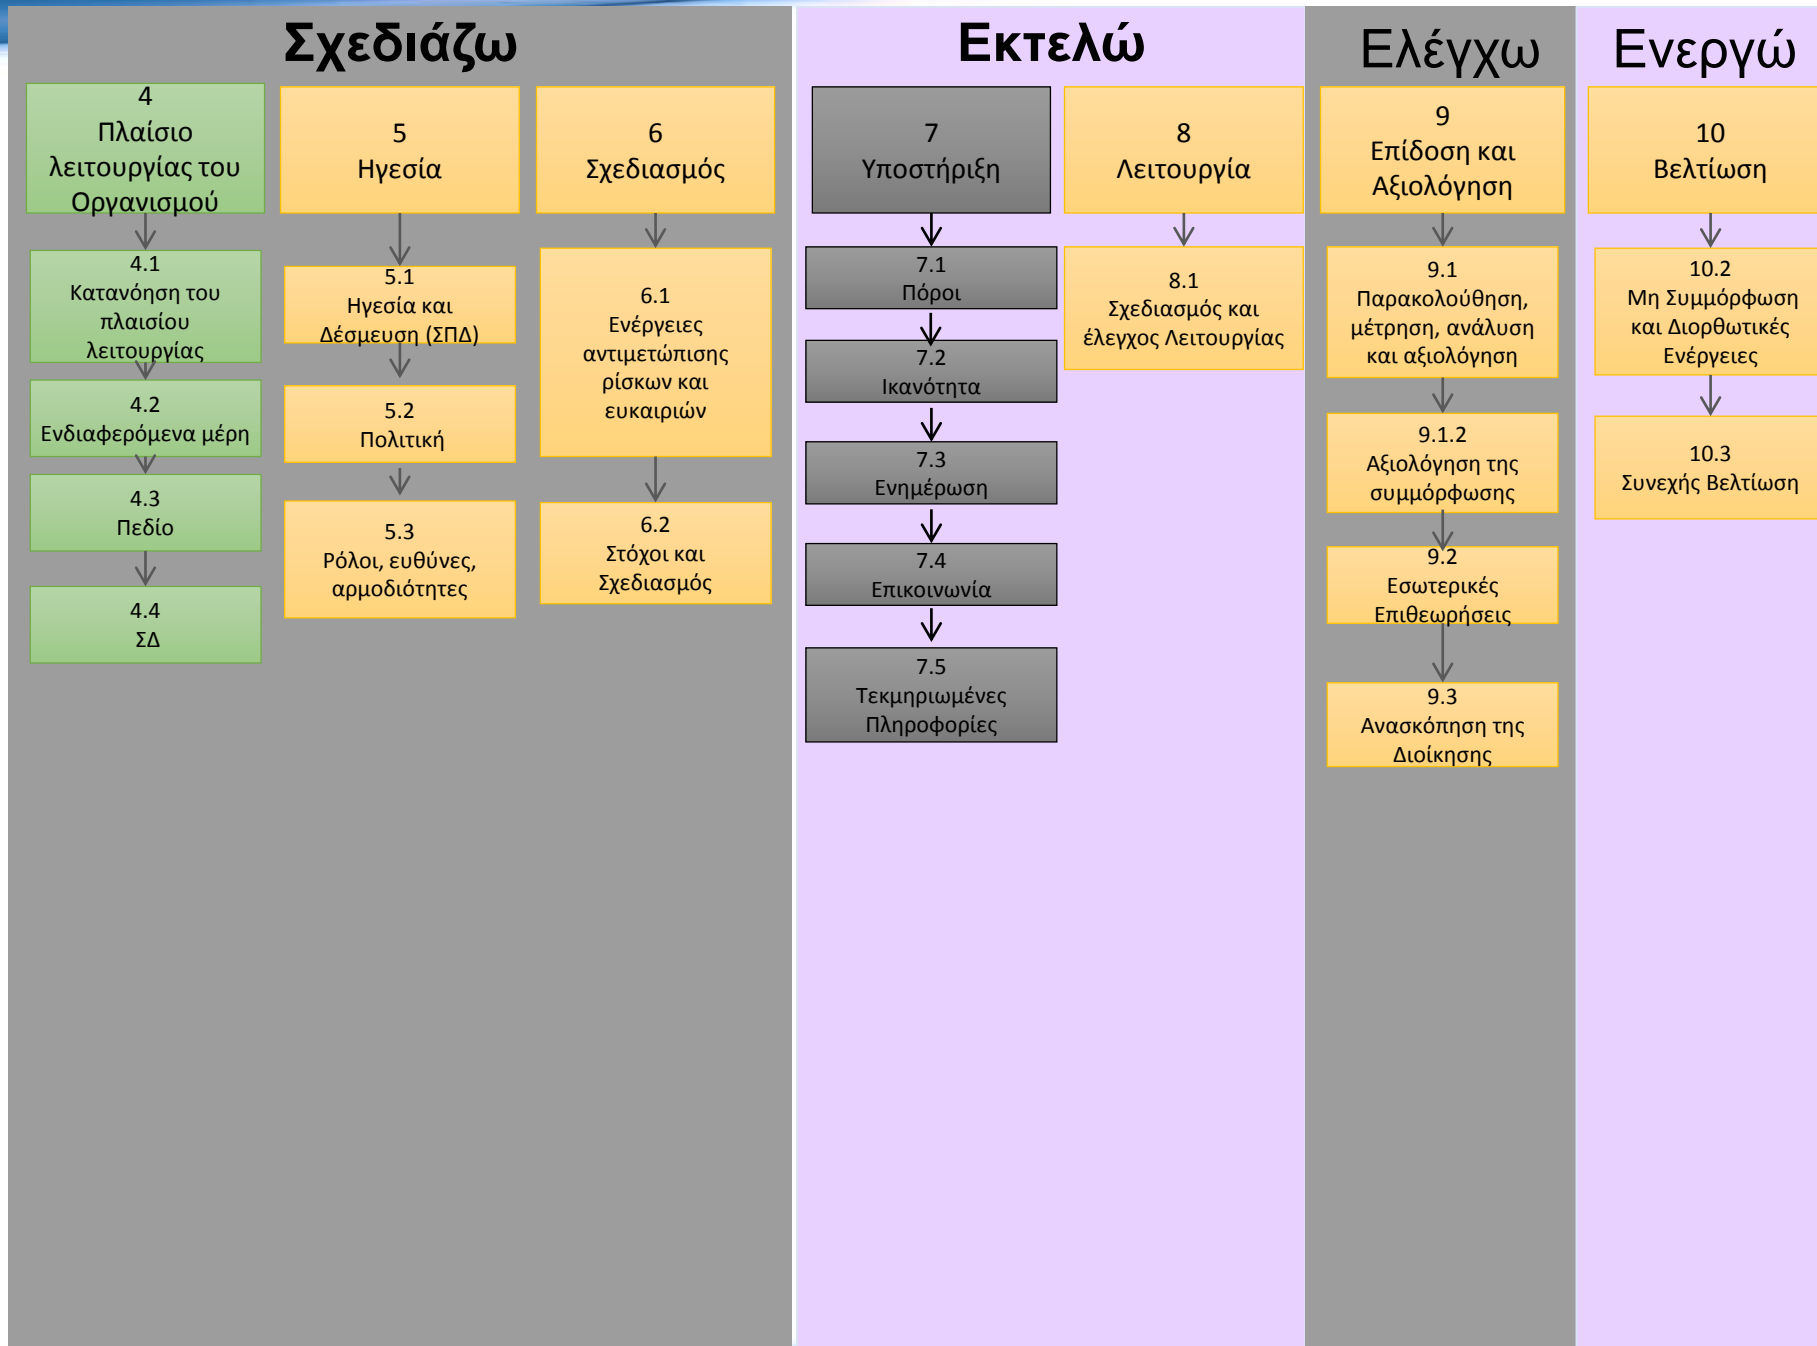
Σχεδιάζω

4
Πλαίσιο λειτουργίας του Οργανισμού

4.1
Κατανόηση του πλαισίου λειτουργίας

4.2
Ενδιαφερόμενα μέρη

4.3
Πεδίο

4.4
ΣΔ

5
Ηγεσία

5.1
Ηγεσία και Δέσμευση (ΣΠΔ)

5.2
Πολιτική

5.3
Ρόλοι, ευθύνες, αρμοδιότητες

6
Σχεδιασμός

6.1
Ενέργειες αντιμετώπισης ρίσκων και ευκαιριών

6.2
Στόχοι και Σχεδιασμός

Εκτελώ

7
Υποστήριξη

7.1
Πόροι

7.2
Ικανότητα

7.3
Ενημέρωση

7.4
Επικοινωνία

7.5
Τεκμηριωμένες Πληροφορίες

8
Λειτουργία

8.1
Σχεδιασμός και έλεγχος Λειτουργίας

Ελέγχω

9
Επίδοση και Αξιολόγηση

9.1
Παρακολούθηση, μέτρηση, ανάλυση και αξιολόγηση

9.1.2
Αξιολόγηση της συμμόρφωσης

9.2
Εσωτερικές Επιθεωρήσεις

9.3
Ανασκόπηση της Διοίκησης

Ενεργώ

10
Βελτίωση

10.2
Μη Συμμόρφωση και Διορθωτικές Ενέργειες

10.3
Συνεχής Βελτίωση